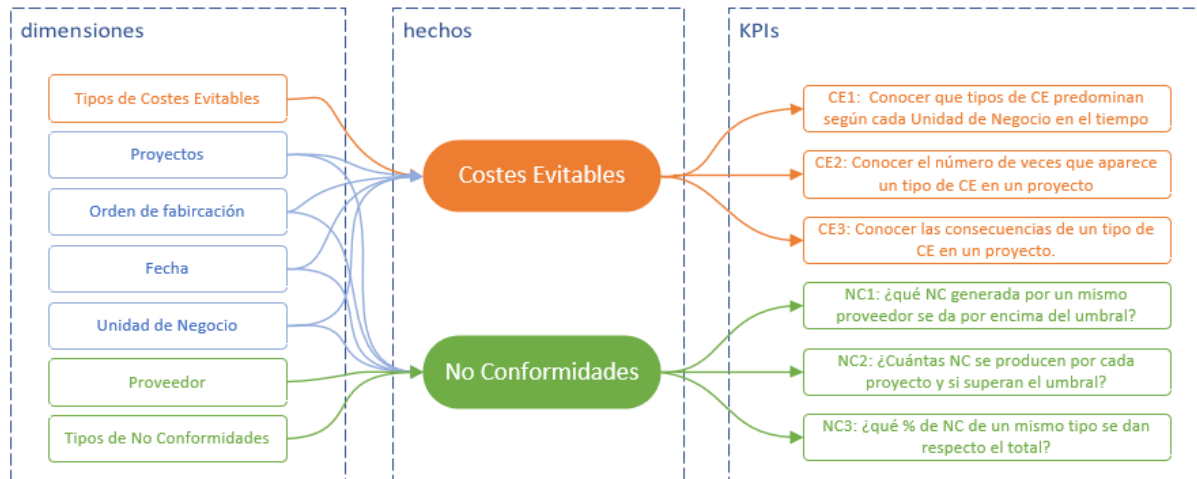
dimensiones

hechos

KPIs

Tipos de Costes Evitables

Proyectos

Orden de fabircación

Fecha

Unidad de Negocio

Proveedor

Tipos de No Conformidades

Costes Evitables

No Conformidades

CE1: Conocer que tipos de CE predominan según cada Unidad de Negocio en el tiempo

CE2: Conocer el número de veces que aparece un tipo de CE en un proyecto

CE3: Conocer las consecuencias de un tipo de CE en un proyecto.

NC1: ¿qué NC generada por un mismo proveedor se da por encima del umbral?

NC2: ¿Cuántas NC se producen por cada proyecto y si superan el umbral?

NC3: ¿qué % de NC de un mismo tipo se dan respecto el total?